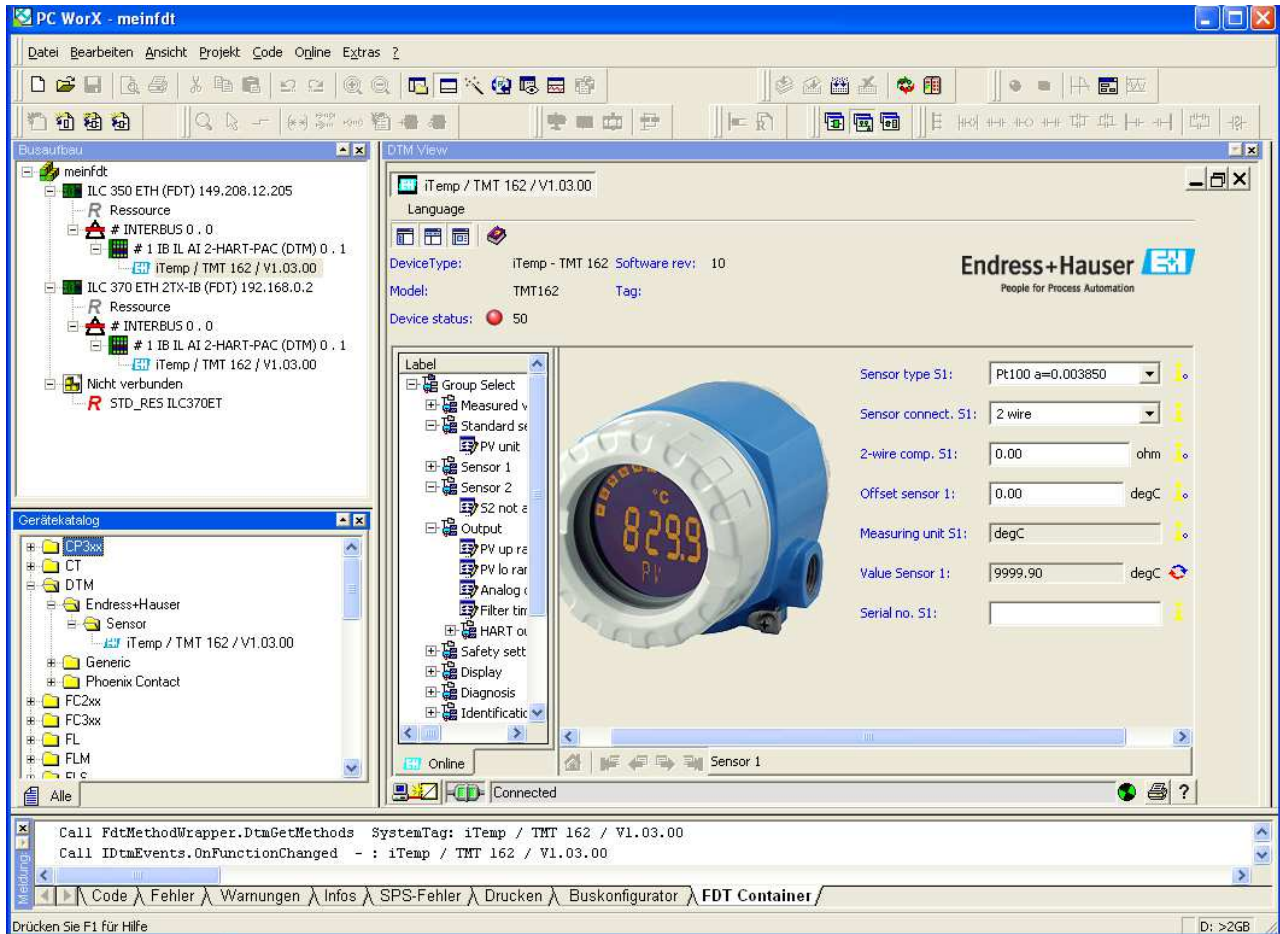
PC WorX - meinfdt

Datei Bearbeiten Ansicht Projekt Code Online Extras ?

Busaufbau

meinfdt
ILC 350 ETH (FDT) 149.208.12.205
Ressource
# INTERBUS 0 . 0
# 1 IB IL AI 2-HART-PAC (DTM) 0 . 1
iTemp / TMT 162 / V1.03.00
ILC 370 ETH 2TX-IB (FDT) 192.168.0.2
Ressource
# INTERBUS 0 . 0
# 1 IB IL AI 2-HART-PAC (DTM) 0 . 1
iTemp / TMT 162 / V1.03.00
Nicht verbunden
STD_RES ILC370ET

Gerätekatalog

CP3xx
CT
DTM
Endress+Hauser
Sensor
iTemp / TMT 162 / V1.03.00
Generic
Phoenix Contact
FC2xx
FC3xx
FL
FLM
FLS

Alle

DTM View

iTemp / TMT 162 / V1.03.00

Language

DeviceType: iTemp - TMT 162 Software rev: 10
Model: TMT162 Tag:
Device status: 50

Endress+Hauser
People for Process Automation

Label
Group Select
Measured v
Standard se
PV unit
Sensor 1
Sensor 2
S2 not a
Output
PV up ra
PV lo rar
Analog c
Filter tim
HART ou
Safety sett
Display
Diagnosis
Identificatic

°C
829.9
PV

Sensor type S1: Pt100 a=0.003850
Sensor connect. S1: 2 wire
2-wire comp. S1: 0.00 ohm
Offset sensor 1: 0.00 degC
Measuring unit S1: degC
Value Sensor 1: 9999.90 degC
Serial no. S1:

Online
Sensor 1
Connected

Call FdtMethodWrapper.DtmGetMethods SystemTag: iTemp / TMT 162 / V1.03.00
Call IDtmEvents.OnFunctionChanged - : iTemp / TMT 162 / V1.03.00

Meldung

Code | Fehler | Warnungen | Infos | SPS-Fehler | Drucken | Buskonfigurator | FDT Container

Drücken Sie F1 für Hilfe
D: >2GB